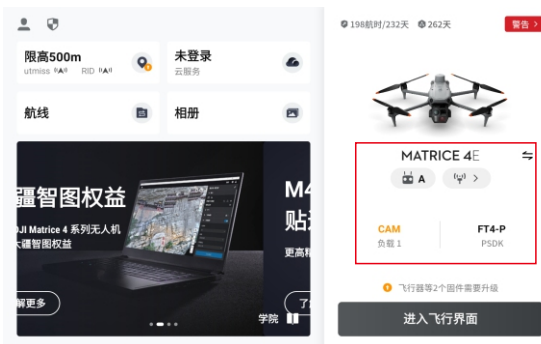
限高500m
utmiss RID

未登录
云服务

航线

相册

疆智图权益
DJI Matrice 4 系列无人机
大疆智图权益

解更多

M4
贴

更高精

了

学院

198航时/232天 262天

警告 >

MATRICE 4E

A

>

CAM
负载 1

FT4-P
PSDK

飞行器等2个固件需要升级

进入飞行界面